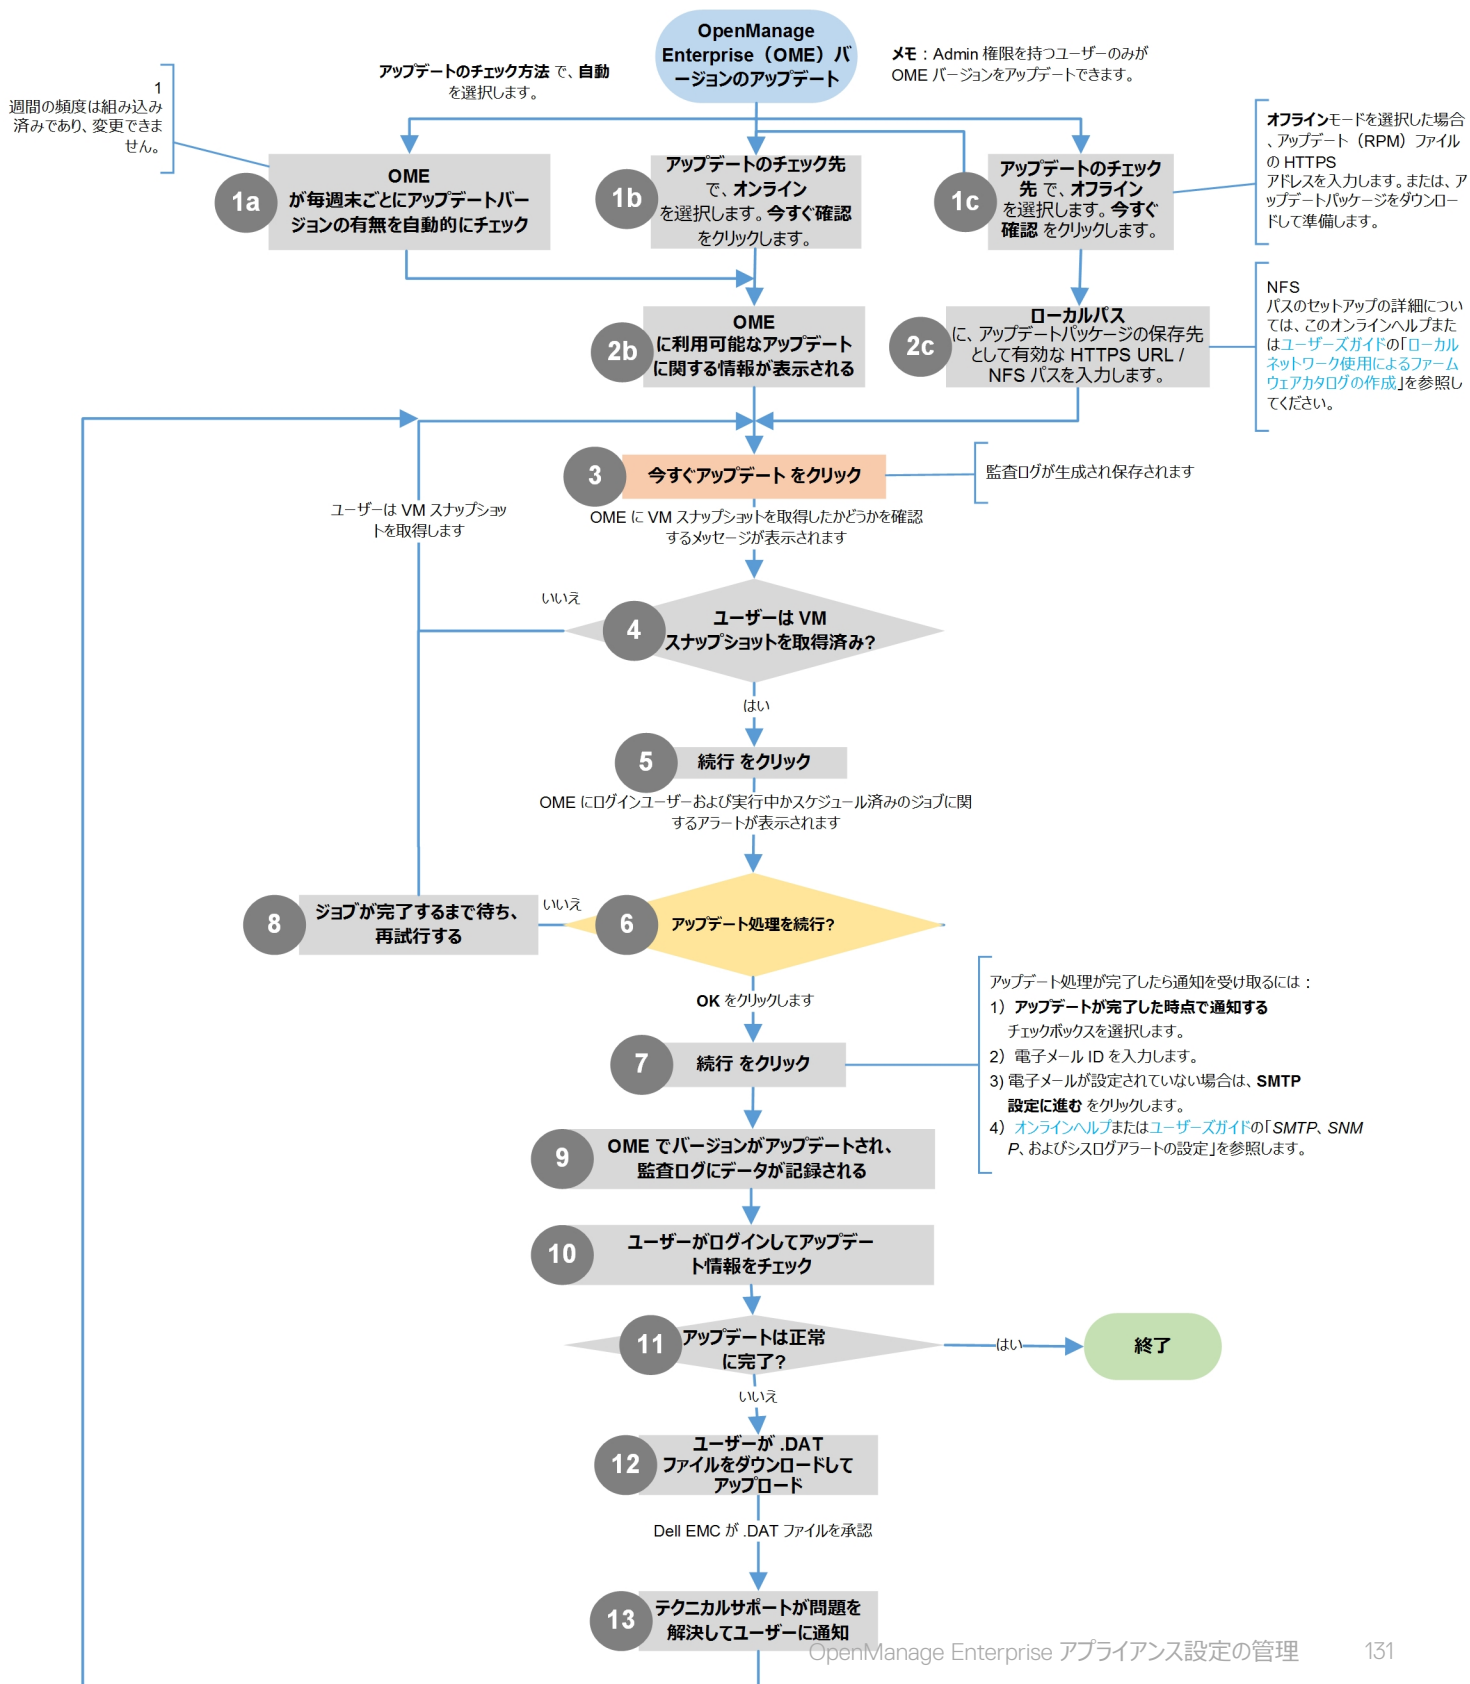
OpenManage Enterprise（OME）バージョンのアップデート

メモ：Admin 権限を持つユーザーのみが OME バージョンをアップデートできます。

アップデートのチェック方法 で、自動 を選択します。

1 週間の頻度は組み込み済みであり、変更できません。

1a OME が毎週末ごとにアップデートバージョンの有無を自動的にチェック

1b アップデートのチェック先 で、オンライン を選択します。今すぐ確認 をクリックします。

1c アップデートのチェック先 で、オフライン を選択します。今すぐ確認 をクリックします。

オフラインモードを選択した場合、アップデート（RPM）ファイルの HTTPS アドレスを入力します。または、アップデートパッケージをダウンロードして準備します。

2b OME に利用可能なアップデートに関する情報が表示される

2c ローカルパス に、アップデートパッケージの保存先として有効な HTTPS URL / NFS パスを入力します。

NFS パスのセットアップの詳細については、このオンラインヘルプまたはユーザーズガイドの「ローカルネットワーク使用によるファームウェアカタログの作成」を参照してください。

3 今すぐアップデート をクリック

監査ログが生成され保存されます

ユーザーは VM スナップショットを取得します

OME に VM スナップショットを取得したかどうかを確認するメッセージが表示されます

いいえ

4 ユーザーは VM スナップショットを取得済み?

はい

5 続行 をクリック

OME にログインユーザーおよび実行中かスケジュール済みのジョブに関するアラートが表示されます

8 ジョブが完了するまで待ち、再試行する

いいえ

6 アップデート処理を続行?

OK をクリックします

アップデート処理が完了したら通知を受け取るには：
1）アップデートが完了した時点で通知する チェックボックスを選択します。
2）電子メール ID を入力します。
3) 電子メールが設定されていない場合は、SMTP 設定に進む をクリックします。
4）オンラインヘルプまたはユーザーズガイドの「SMTP、SNMP、およびシスログアラートの設定」を参照します。

7 続行 をクリック

9 OME でバージョンがアップデートされ、監査ログにデータが記録される

10 ユーザーがログインしてアップデート情報をチェック

11 アップデートは正常に完了?

はい

終了

いいえ

12 ユーザーが .DAT ファイルをダウンロードしてアップロード

Dell EMC が .DAT ファイルを承認

13 テクニカルサポートが問題を解決してユーザーに通知

OpenManage Enterprise アプライアンス設定の管理 131